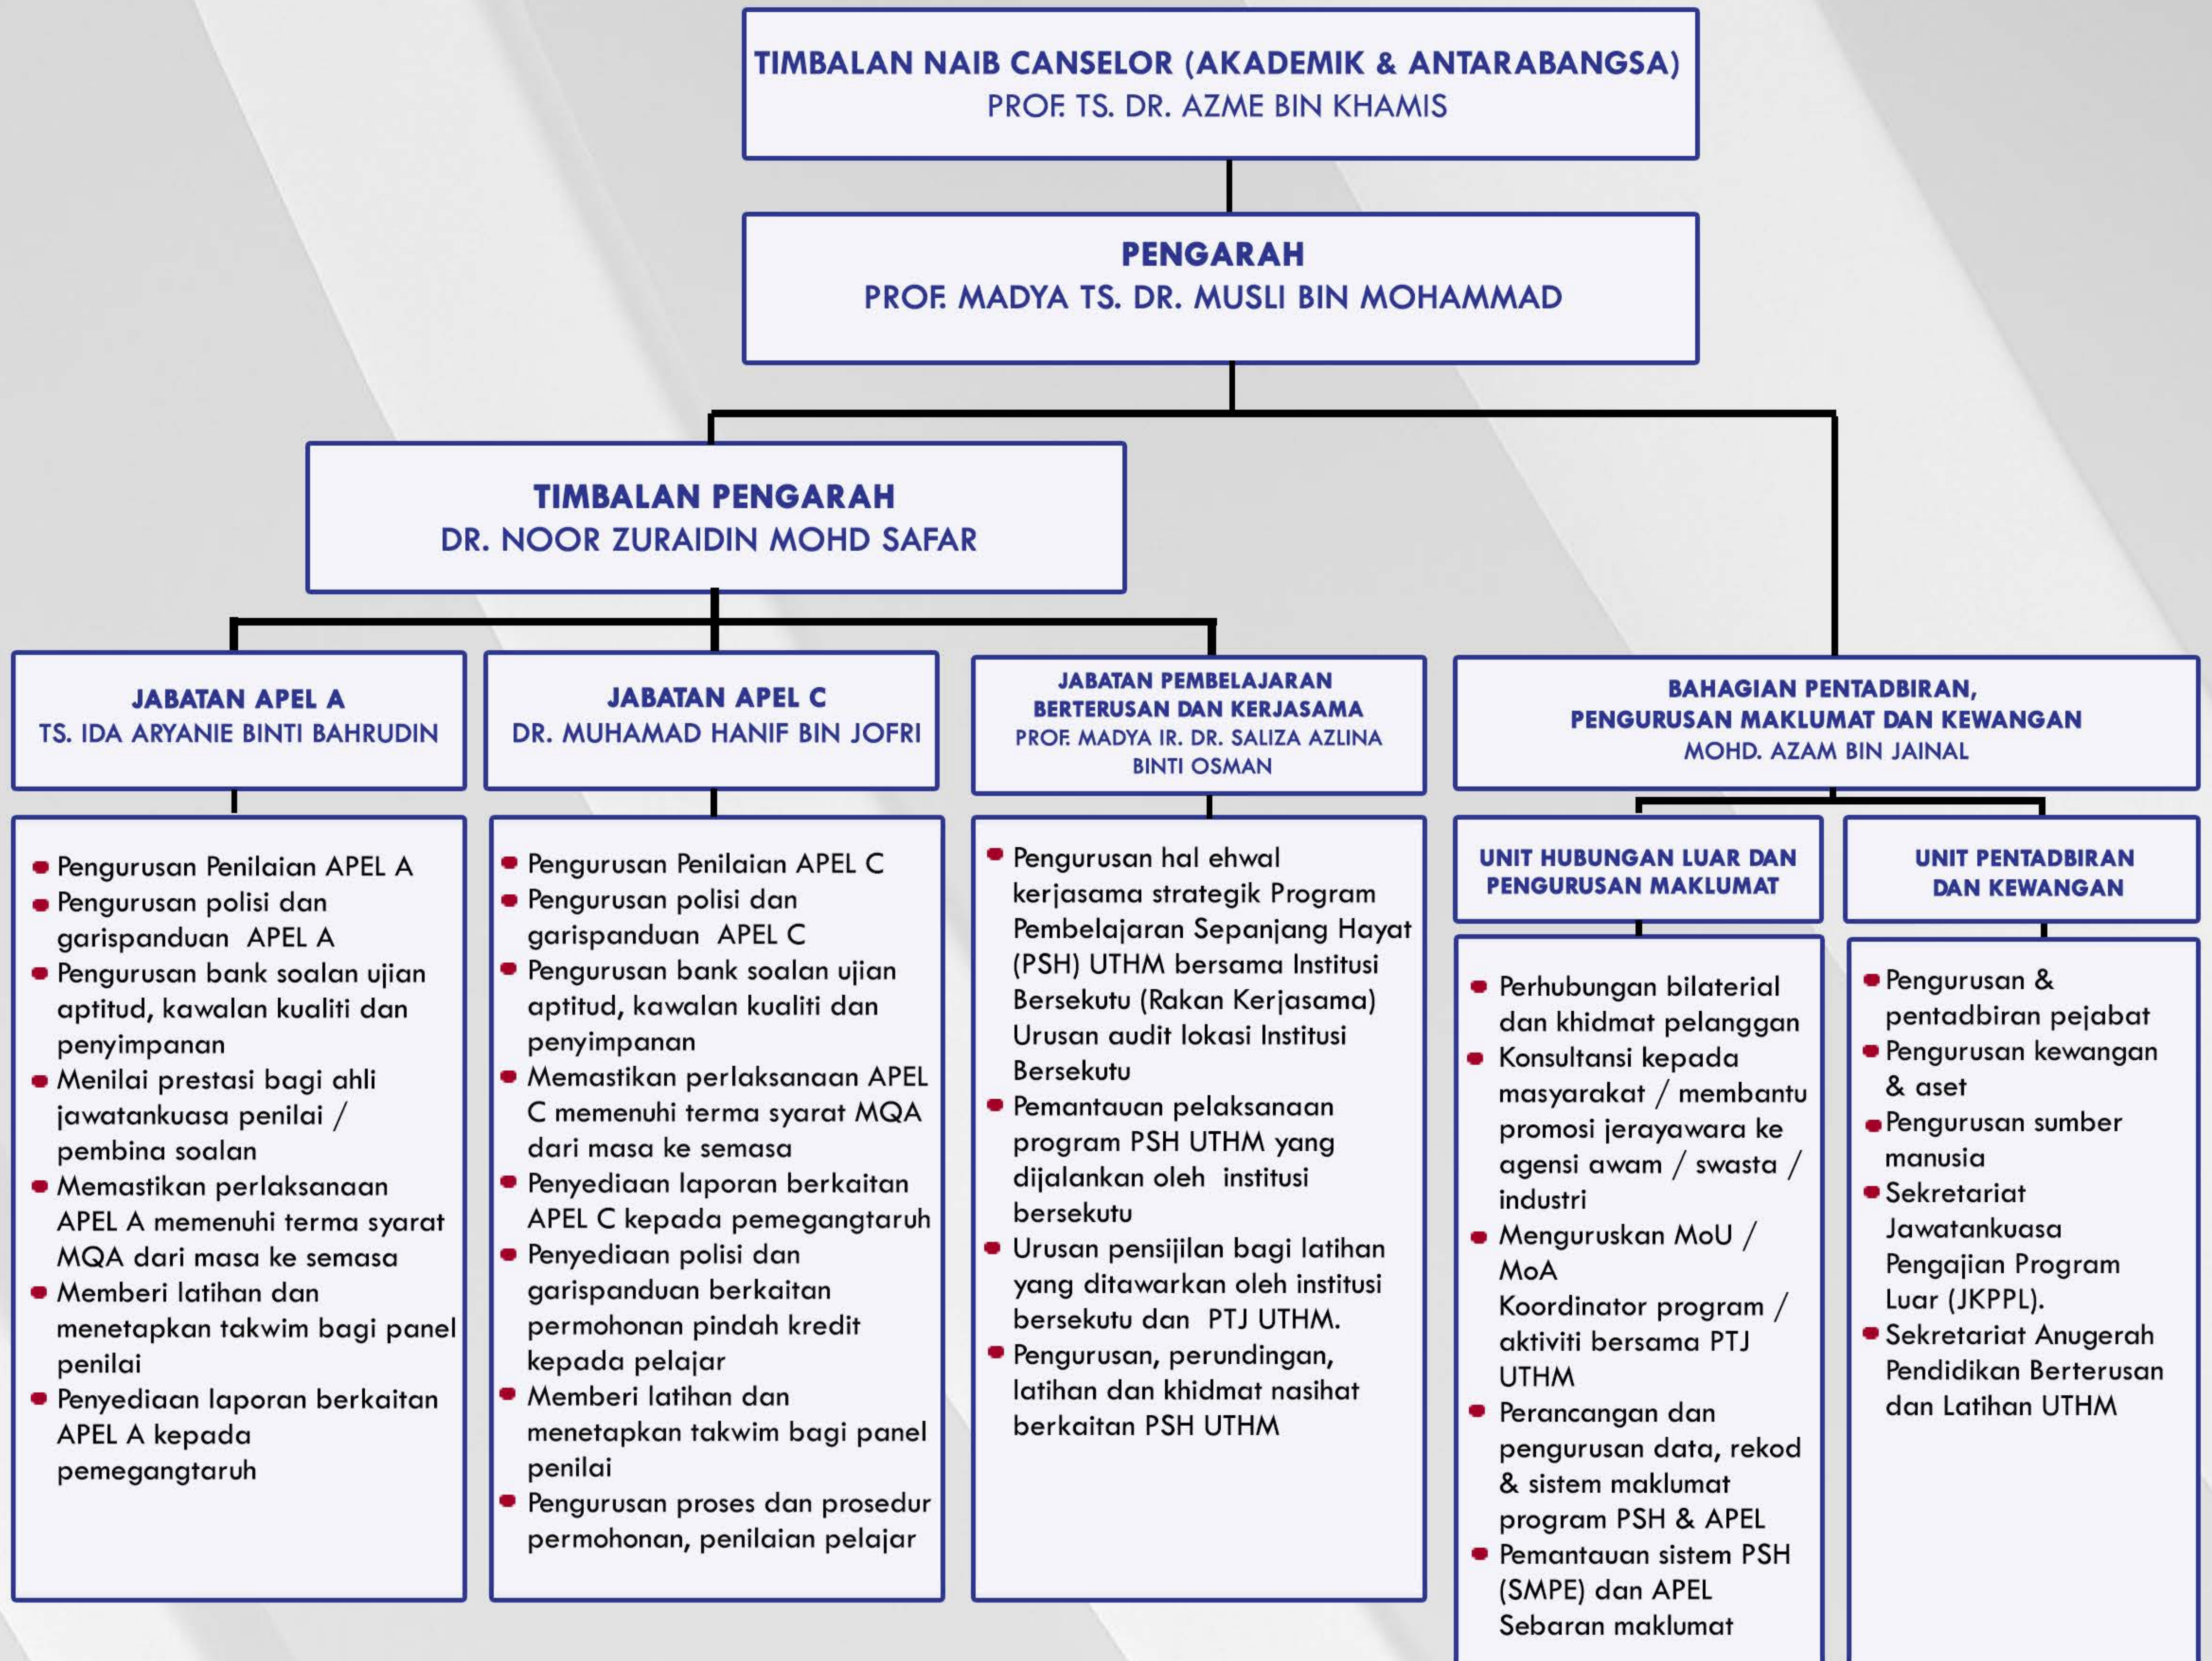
TIMBALAN NAIB CANSELOR (AKADEMIK & ANTARABANGSA)
PROF. TS. DR. AZME BIN KHAMIS

PENGARAH
PROF. MADYA TS. DR. MUSLI BIN MOHAMMAD

TIMBALAN PENGARAH
DR. NOOR ZURAIDIN MOHD SAFAR

JABATAN APEL A
TS. IDA ARYANIE BINTI BAHRUDIN

- Pengurusan Penilaian APEL A
- Pengurusan polisi dan garispanduan APEL A
- Pengurusan bank soalan ujian aptitud, kawalan kualiti dan penyimpanan
- Menilai prestasi bagi ahli jawatankuasa penilai / pembina soalan
- Memastikan perlaksanaan APEL A memenuhi terma syarat MQA dari masa ke semasa
- Memberi latihan dan menetapkan takwim bagi panel penilai
- Penyediaan laporan berkaitan APEL A kepada pemegangtaruh

JABATAN APEL C
DR. MUHAMAD HANIF BIN JOFRI

- Pengurusan Penilaian APEL C
- Pengurusan polisi dan garispanduan APEL C
- Pengurusan bank soalan ujian aptitud, kawalan kualiti dan penyimpanan
- Memastikan perlaksanaan APEL C memenuhi terma syarat MQA dari masa ke semasa
- Penyediaan laporan berkaitan APEL C kepada pemegangtaruh
- Penyediaan polisi dan garispanduan berkaitan permohonan pindah kredit kepada pelajar
- Memberi latihan dan menetapkan takwim bagi panel penilai
- Pengurusan proses dan prosedur permohonan, penilaian pelajar

JABATAN PEMBELAJARAN BERTERUSAN DAN KERJASAMA
PROF. MADYA IR. DR. SALIZA AZLINA BINTI OSMAN

- Pengurusan hal ehwal kerjasama strategik Program Pembelajaran Sepanjang Hayat (PSH) UTHM bersama Institusi Bersekutu (Rakan Kerjasama) Urusan audit lokasi Institusi Bersekutu
- Pemantauan pelaksanaan program PSH UTHM yang dijalankan oleh institusi bersekutu
- Urusan pensijilan bagi latihan yang ditawarkan oleh institusi bersekutu dan PTJ UTHM.
- Pengurusan, perundingan, latihan dan khidmat nasihat berkaitan PSH UTHM

BAHAGIAN PENTADBIRAN, PENGURUSAN MAKLUMAT DAN KEWANGAN
MOHD. AZAM BIN JAINAL

UNIT HUBUNGAN LUAR DAN PENGURUSAN MAKLUMAT

- Perhubungan bilaterial dan khidmat pelanggan
- Konsultansi kepada masyarakat / membantu promosi jerayawara ke agensi awam / swasta / industri
- Menguruskan MoU / MoA Koordinator program / aktiviti bersama PTJ UTHM
- Perancangan dan pengurusan data, rekod & sistem maklumat program PSH & APEL
- Pemantauan sistem PSH (SMPE) dan APEL Sebaran maklumat

UNIT PENTADBIRAN DAN KEWANGAN

- Pengurusan & pentadbiran pejabat
- Pengurusan kewangan & aset
- Pengurusan sumber manusia
- Sekretariat Jawatankuasa Pengajian Program Luar (JKPPL).
- Sekretariat Anugerah Pendidikan Berterusan dan Latihan UTHM